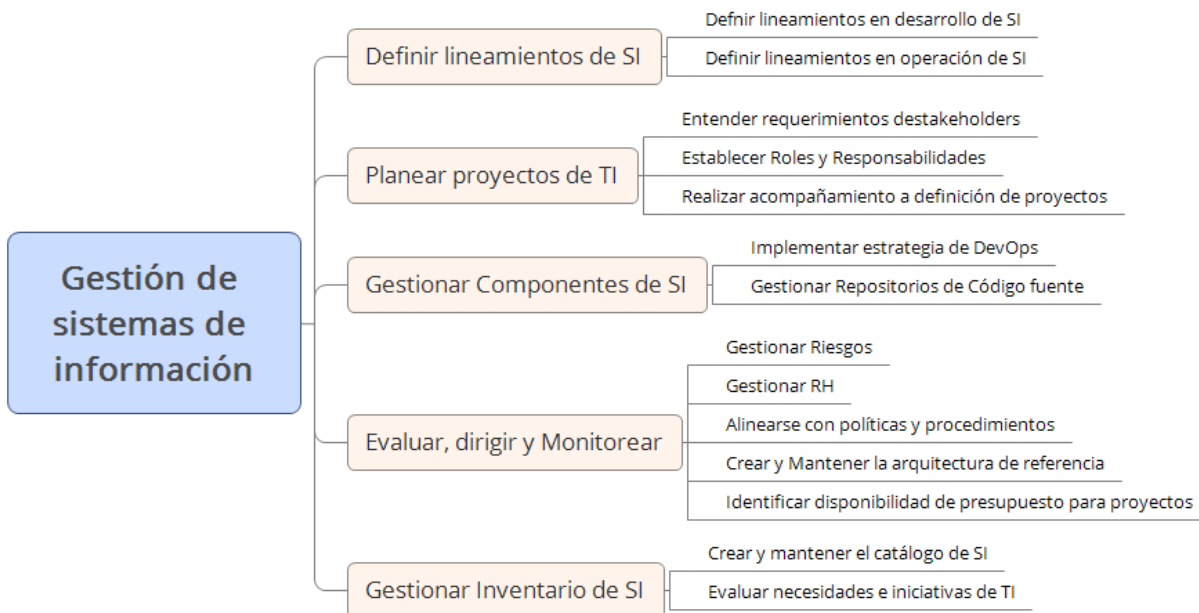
Gestión de sistemas de información

Definir lineamientos de SI

Defnir lineamientos en desarrollo de SI

Definir lineamientos en operación de SI

Planear proyectos de TI

Entender requerimientos destakeholders

Establecer Roles y Responsabilidades

Realizar acompañamiento a definición de proyectos

Gestionar Componentes de SI

Implementar estrategia de DevOps

Gestionar Repositorios de Código fuente

Evaluar, dirigir y Monitorear

Gestionar Riesgos

Gestionar RH

Alinearse con políticas y procedimientos

Crear y Mantener la arquitectura de referencia

Identificar disponibilidad de presupuesto para proyectos

Gestionar Inventario de SI

Crear y mantener el catálogo de SI

Evaluar necesidades e iniciativas de TI